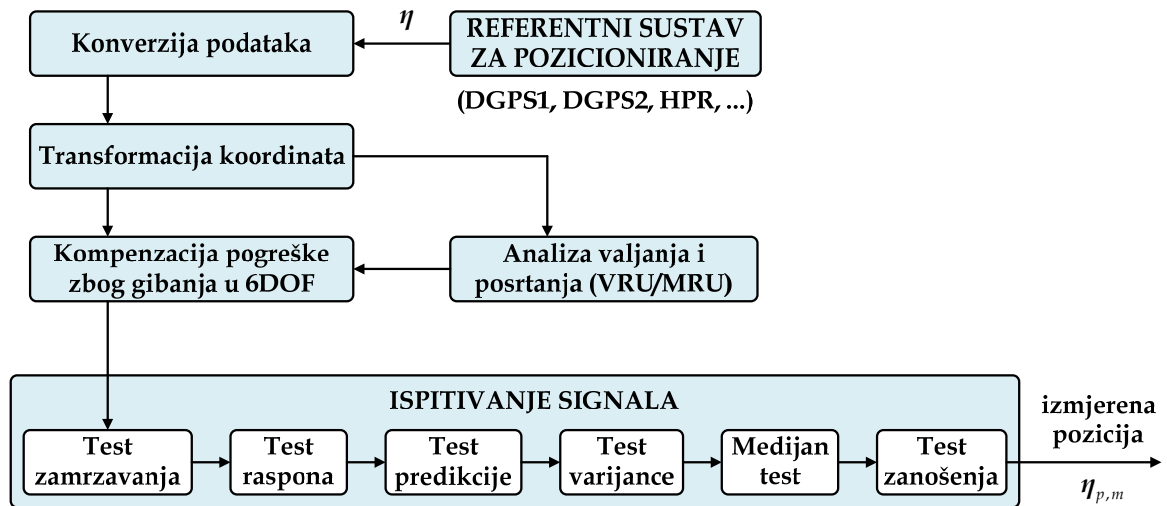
$\eta$

REFERENTNI SUSTAV ZA POZICIONIRANJE

(DGPS1, DGPS2, HPR, ...)

Konverzija podataka

Transformacija koordinata

Kompenzacija pogreške zbog gibanja u 6DOF

Analiza valjanja i posrtanja (VRU/MRU)

ISPITIVANJE SIGNALA

Test zamrzavanja

Test raspona

Test predikcije

Test varijance

Medijan test

Test zanošenja

izmjerena pozicija

$\eta_{p,m}$